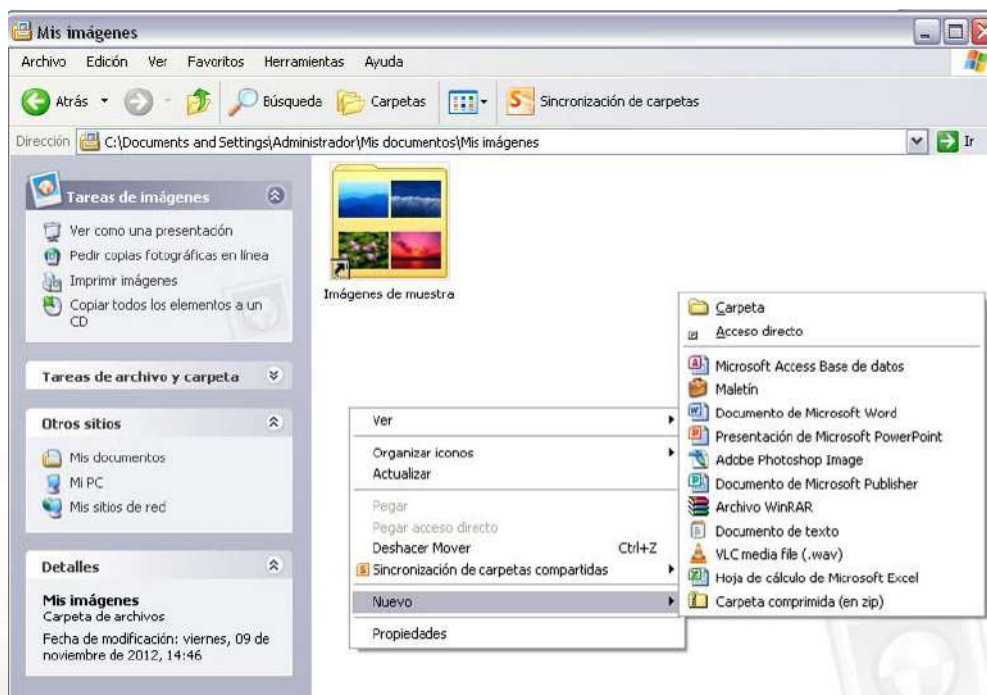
Mis imágenes

Archivo Edición Ver Favoritos Herramientas Ayuda

Atrás Búsqueda Carpetas Sincronización de carpetas

Dirección C:\Documents and Settings\Administrador\Mis documentos\Mis imágenes Ir

Tareas de imágenes

Ver como una presentación
Pedir copias fotográficas en línea
Imprimir imágenes
Copiar todos los elementos a un CD

Tareas de archivo y carpeta

Otros sitios

Mis documentos
Mi PC
Mis sitios de red

Detalles

Mis imágenes
Carpeta de archivos
Fecha de modificación: viernes, 09 de noviembre de 2012, 14:46

Imágenes de muestra

Ver
Organizar iconos
Actualizar
Pegar
Pegar acceso directo
Deshacer Mover Ctrl+Z
Sincronización de carpetas compartidas
Nuevo
Propiedades

Carpeta
Acceso directo
Microsoft Access Base de datos
Maletín
Documento de Microsoft Word
Presentación de Microsoft PowerPoint
Adobe Photoshop Image
Documento de Microsoft Publisher
Archivo WinRAR
Documento de texto
VLC media file (.wav)
Hoja de cálculo de Microsoft Excel
Carpeta comprimida (en zip)